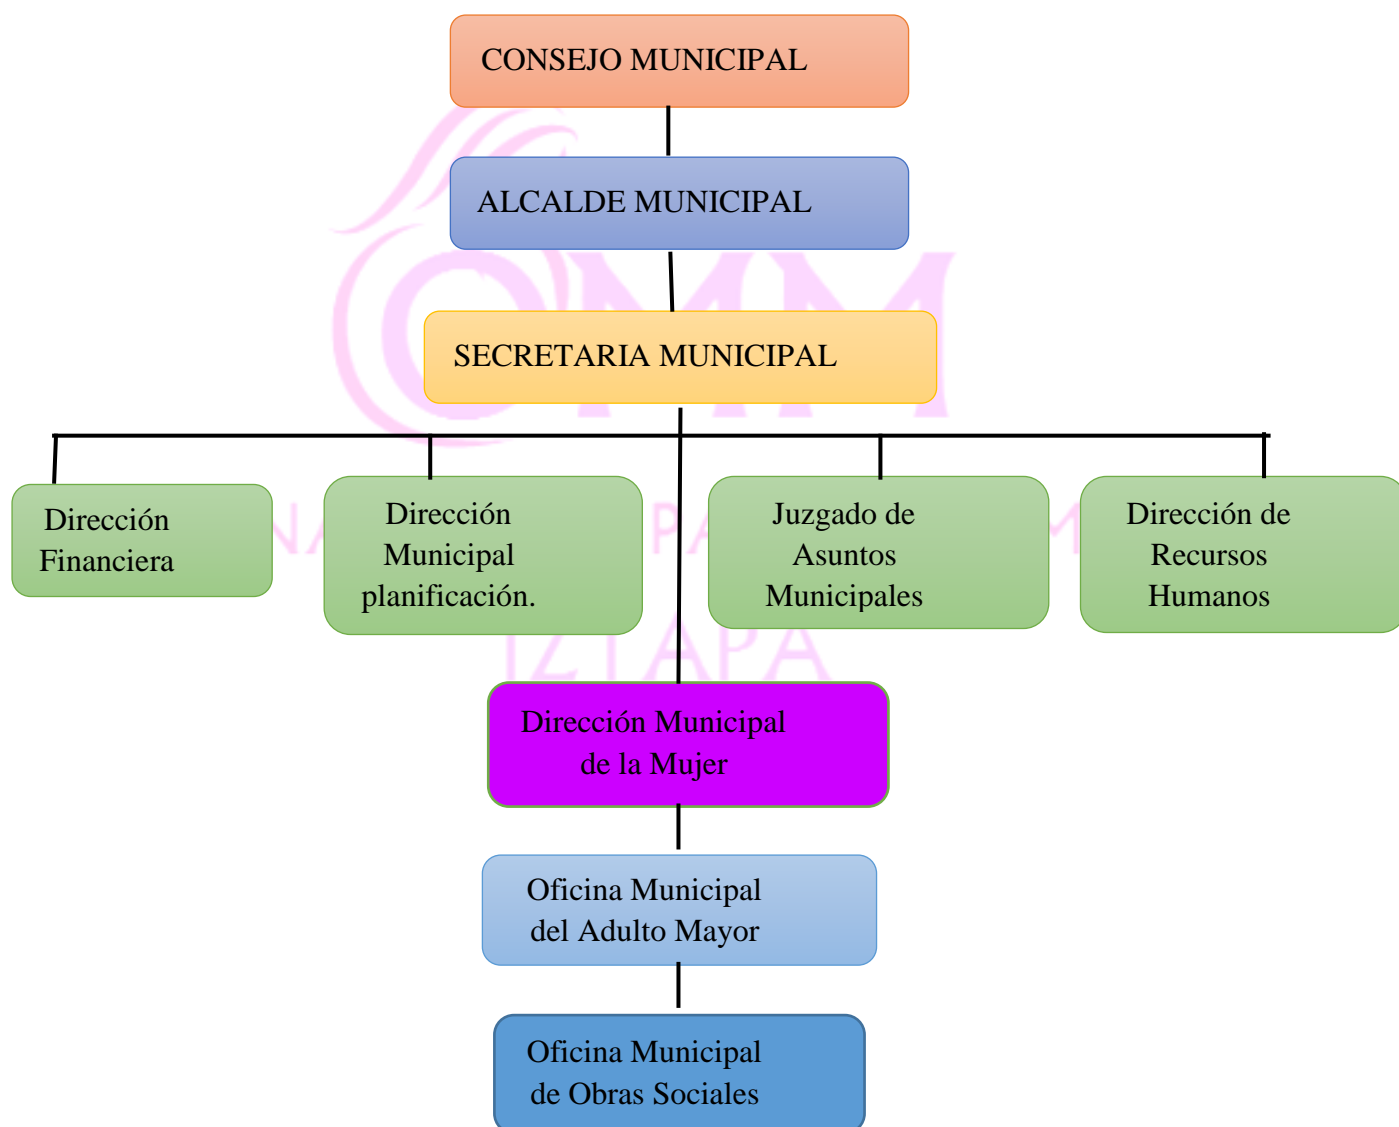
CONSEJO MUNICIPAL

ALCALDE MUNICIPAL

SECRETARIA MUNICIPAL

Dirección Financiera

Dirección Municipal planificación.

Juzgado de Asuntos Municipales

Dirección de Recursos Humanos

Dirección Municipal de la Mujer

Oficina Municipal del Adulto Mayor

Oficina Municipal de Obras Sociales

OMM

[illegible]

IZTAPA